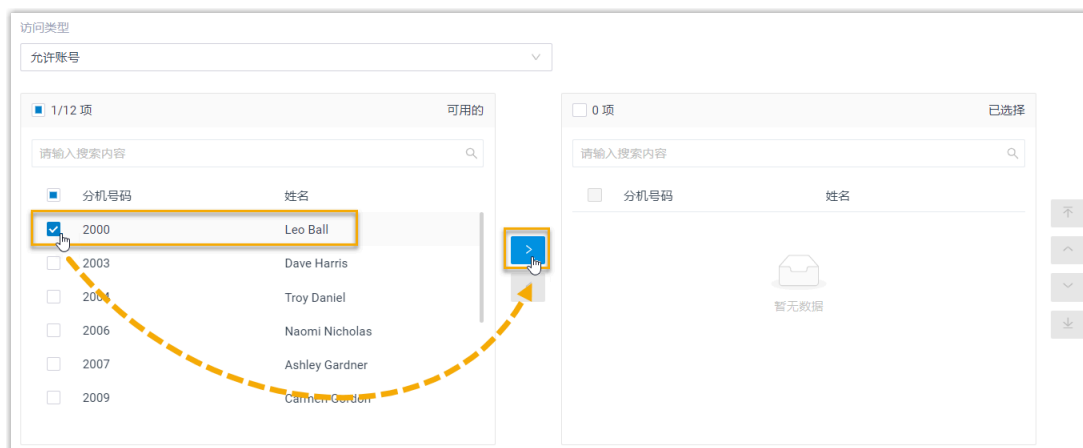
访问类型

允许账号

1/12 项 可用的

请输入搜索内容

| | 分机号码 | 姓名 |
|---|---|---|
| | 2000 | Leo Ball |
| | 2003 | Dave Harris |
| | 2004 | Troy Daniel |
| | 2006 | Naomi Nicholas |
| | 2007 | Ashley Gardner |
| | 2009 | Carmen Gordon |

>

0 项 已选择

请输入搜索内容

分机号码 姓名

暂无数据